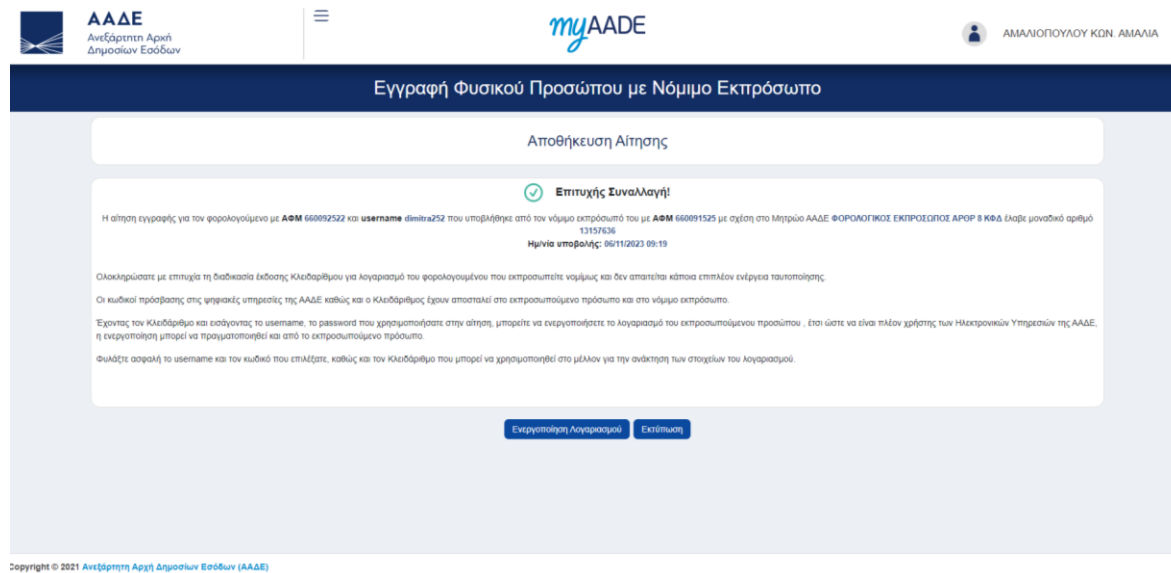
ΑΑΔΕ
Ανεξάρτητη Αρχή
Δημοσίων Εσόδων

myAADE

ΑΜΑΛΙΟΠΟΥΛΟΥ ΚΩΝ. ΑΜΑΛΙΑ

Εγγραφή Φυσικού Προσώπου με Νόμιμο Εκπρόσωπο

Αποθήκευση Αίτησης

Επιτυχής Συναλλαγή!

Η αίτηση εγγραφής για τον φορολογούμενο με ΑΦΜ 660092522 και username dimitra252 που υποβλήθηκε από τον νόμιμο εκπρόσωπό του με ΑΦΜ 660091525 με σχέση στο Μητρώο ΑΑΔΕ ΦΟΡΟΛΟΓΙΚΟΣ ΕΚΠΡΟΣΩΠΟΣ ΑΡΘΡ 8 ΚΦΔ έλαβε μοναδικό αριθμό 13157636
Ημ/νία υποβολής: 06/11/2023 09:19

Ολοκληρώσατε με επιτυχία τη διαδικασία έκδοσης Κλειδαρίθμου για λογαριασμό του φορολογουμένου που εκπροσωπείτε νομίμως και δεν απαιτείται κάποια επιπλέον ενέργεια ταυτοποίησης.

Οι κωδικοί πρόσβασης στις ψηφιακές υπηρεσίες της ΑΑΔΕ καθώς και ο Κλειδάριθμος έχουν αποσταλεί στο εκπροσωπούμενο πρόσωπο και στο νόμιμο εκπρόσωπο.

Έχοντας τον Κλειδάριθμο και εισάγοντας το username, το password που χρησιμοποιήσατε στην αίτηση, μπορείτε να ενεργοποιήσετε το λογαριασμό του εκπροσωπούμενου προσώπου , έτσι ώστε να είναι πλέον χρήστης των Ηλεκτρονικών Υπηρεσιών της ΑΑΔΕ, η ενεργοποίηση μπορεί να πραγματοποιηθεί και από το εκπροσωπούμενο πρόσωπο.

Φυλάξτε ασφαλή το username και τον κωδικό που επιλέξατε, καθώς και τον Κλειδάριθμο που μπορεί να χρησιμοποιηθεί στο μέλλον για την ανάκτηση των στοιχείων του λογαριασμού.

Ενεργοποίηση Λογαριασμού
Εκτύπωση

Copyright © 2021 Ανεξάρτητη Αρχή Δημοσίων Εσόδων (ΑΑΔΕ)